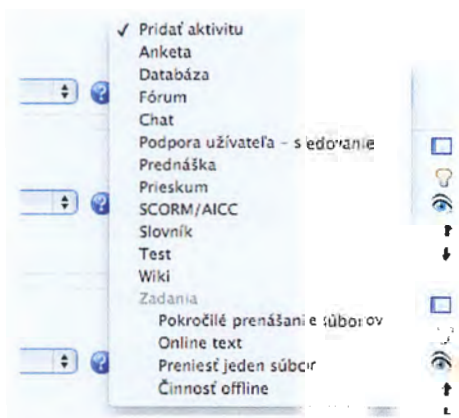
✓ Pridať aktivitu
Anketa
Databáza
Fórum
Chat
Podpora užívateľa - sledovanie
Prednáška
Prieskum
SCORM/AICC
Slovník
Test
Wiki
Zadania
Pokročilé prenášanie súborov
Online text
Preniesť jeden súbor
Činnosť offline